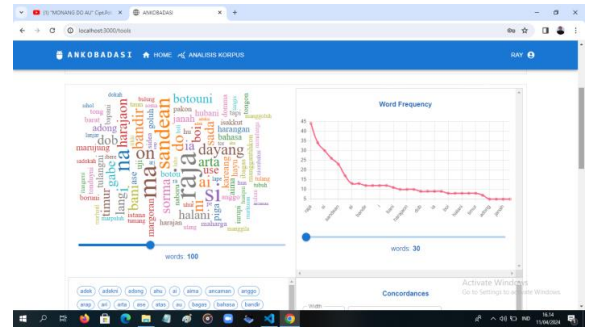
(1) "MONANG DO AU" Cipt... × ANKOBADASI × +

localhost:3000/tools

ANKOBADASI HOME ANALISIS KORPUS RAY

raja sandean ma na dayang si botouni harajaon bandir ilmu do ia arta ai use bahasa sorma halani dohot adong pakou hubani janah haragan

words: 100

Word Frequency

45
40
35
30
25
20
15
10
5
0

words: 30

adek adabni adong ahu ai aima ancaman anggo

Concordances

Activate Windows
Go to Settings to activate Windows.

16:54
11/04/2024